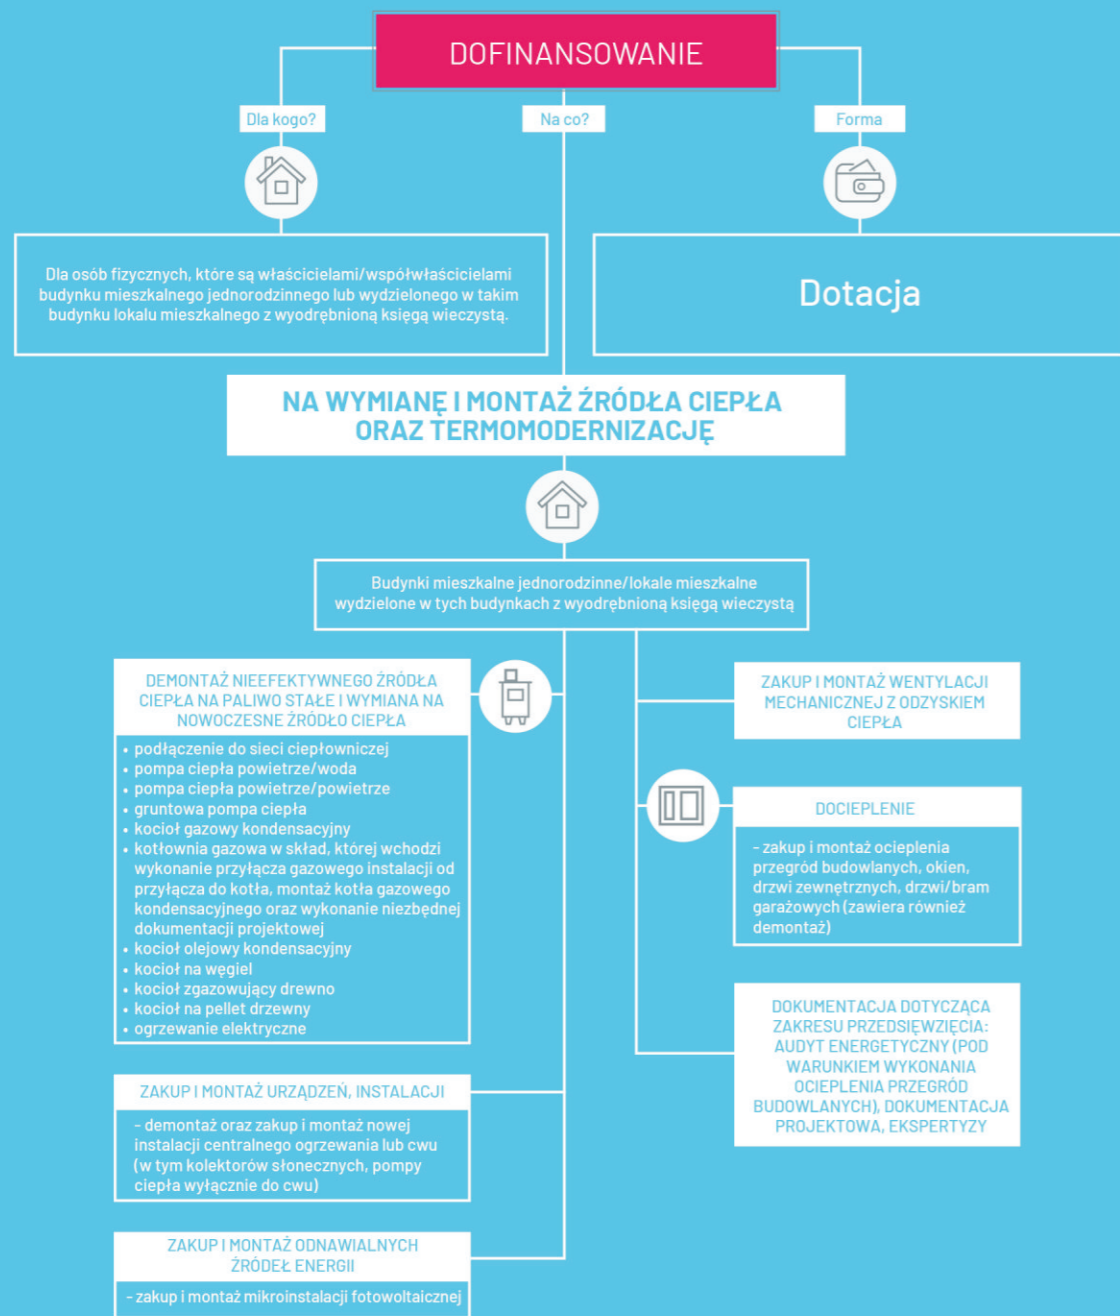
DOFINANSOWANIE

Dla kogo?

Na co?

Forma

Dla osób fizycznych, które są właścicielami/współwłaścicielami budynku mieszkalnego jednorodzinnego lub wydzielonego w takim budynku lokalu mieszkalnego z wyodrębnioną księgą wieczystą.

Dotacja

NA WYMIANĘ I MONTAŻ ŹRÓDŁA CIEPŁA ORAZ TERMOMODERNIZACJĘ

Budynki mieszkalne jednorodzinne/lokale mieszkalne wydzielone w tych budynkach z wyodrębnioną księgą wieczystą

DEMONTAŻ NIEEFEKTYWNEGO ŹRÓDŁA CIEPŁA NA PALIWO STAŁE I WYMIANA NA NOWOCZESNE ŹRÓDŁO CIEPŁA

• podłączenie do sieci ciepłowniczej
• pompa ciepła powietrze/woda
• pompa ciepła powietrze/powietrze
• gruntowa pompa ciepła
• kocioł gazowy kondensacyjny
• kotłownia gazowa w skład, której wchodzi wykonanie przyłącza gazowego instalacji od przyłącza do kotła, montaż kotła gazowego kondensacyjnego oraz wykonanie niezbędnej dokumentacji projektowej
• kocioł olejowy kondensacyjny
• kocioł na węgiel
• kocioł zgazowujący drewno
• kocioł na pellet drzewny
• ogrzewanie elektryczne

ZAKUP I MONTAŻ URZĄDZEŃ, INSTALACJI

- demontaż oraz zakup i montaż nowej instalacji centralnego ogrzewania lub cwu (w tym kolektorów słonecznych, pompy ciepła wyłącznie do cwu)

ZAKUP I MONTAŻ ODNAWIALNYCH ŹRÓDEŁ ENERGII

- zakup i montaż mikroinstalacji fotowoltaicznej

ZAKUP I MONTAŻ WENTYLACJI MECHANICZNEJ Z ODZYSKIEM CIEPŁA

DOCIEPLENIE

- zakup i montaż ocieplenia przegród budowlanych, okien, drzwi zewnętrznych, drzwi/bram garażowych (zawiera również demontaż)

DOKUMENTACJA DOTYCZĄCA ZAKRESU PRZEDSIĘWZIĘCIA: AUDYT ENERGETYCZNY (POD WARUNKIEM WYKONANIA OCIEPLENIA PRZEGRÓD BUDOWLANYCH), DOKUMENTACJA PROJEKTOWA, EKSPERTYZY